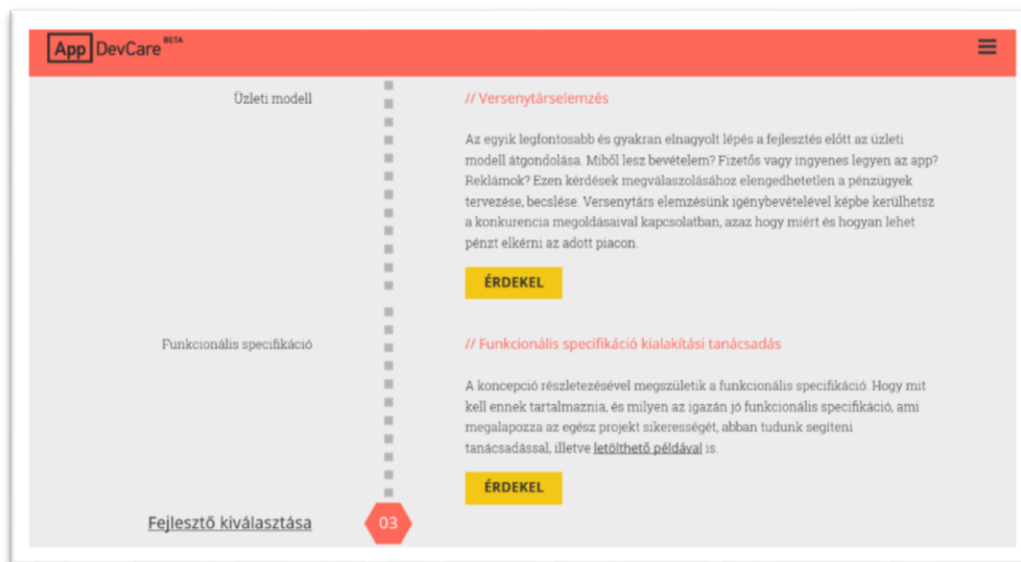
App DevCare BETA

Üzleti modell

// Versenytárselemzés

Az egyik legfontosabb és gyakran elnagyolt lépés a fejlesztés előtt az üzleti modell átgondolása. Miből lesz bevételem? Fizetős vagy ingyenes legyen az app? Reklámok? Ezen kérdések megválaszolásához elengedhetetlen a pénzügyek tervezése, becslése. Versenytárs elemzésünk igénybevételével képbe kerülhetsz a konkurencia megoldásaival kapcsolatban, azaz hogy miért és hogyan lehet pénzt elkérni az adott piacon.

ÉRDEKEL

Funkcionális specifikáció

// Funkcionális specifikáció kialakítási tanácsadás

A koncepció részletezésével megszületik a funkcionális specifikáció. Hogy mit kell ennek tartalmaznia, és milyen az igazán jó funkcionális specifikáció, ami megalapozza az egész projekt sikerességét, abban tudunk segíteni tanácsadással, illetve letölthető példával is.

ÉRDEKEL

Fejlesztő kiválasztása

03